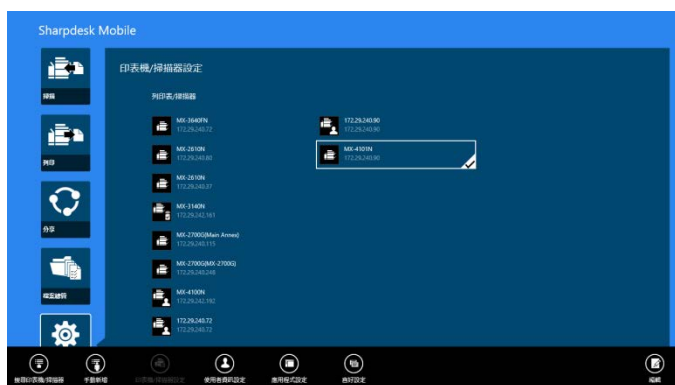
Sharpdesk Mobile

掃描

列印

分享

檔案總管

印表機/掃描器設定

列印表/掃描器

MX-3640FN
172.29.240.72

MX-2610N
172.29.240.80

MX-2610N
172.29.240.37

MX-3140N
172.29.242.161

MX-2700G(Main Annex)
172.29.240.115

MX-2700G(MX-2700G)
172.29.240.248

MX-4100N
172.29.242.182

172.29.240.72
172.29.240.72

172.29.240.90
172.29.240.90

MX-4101N
172.29.240.90

搜尋印表機/掃描器

手動新增

印表機/掃描器設定

使用者資訊設定

應用程式設定

喜好設定

編輯